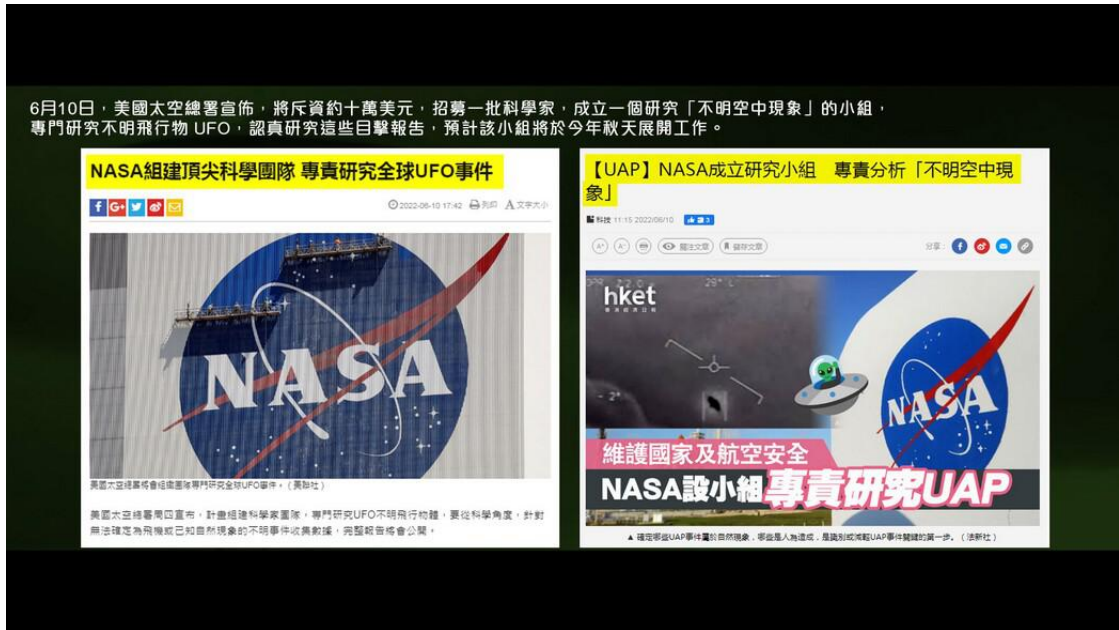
6月10日，美國太空總署宣佈，將斥資約十萬美元，招募一批科學家，成立一個研究「不明空中現象」的小組，專門研究不明飛行物 UFO，認真研究這些目擊報告，預計該小組將於今年秋天展開工作。

NASA組建頂尖科學團隊 專責研究全球UFO事件

2022-06-10 17:42 列印 文字大小

NASA

美國太空總署將會組建團隊專門研究全球UFO事件。（美聯社）

美國太空總署周四宣布，計畫組建科學家團隊，專門研究UFO不明飛行物體，要從科學角度，針對無法確定為飛機或已知自然現象的不明事件收集數據，完整報告將會公開。

【UAP】NASA成立研究小組　專責分析「不明空中現象」

科技 11:15 2022/06/10

關注文章 儲存文章

分享：

hket

NASA

維護國家及航空安全

NASA設小組專責研究UAP

▲ 確定哪些UAP事件屬於自然現象，哪些是人為造成，是識別或減輕UAP事件關鍵的第一步。（法新社）